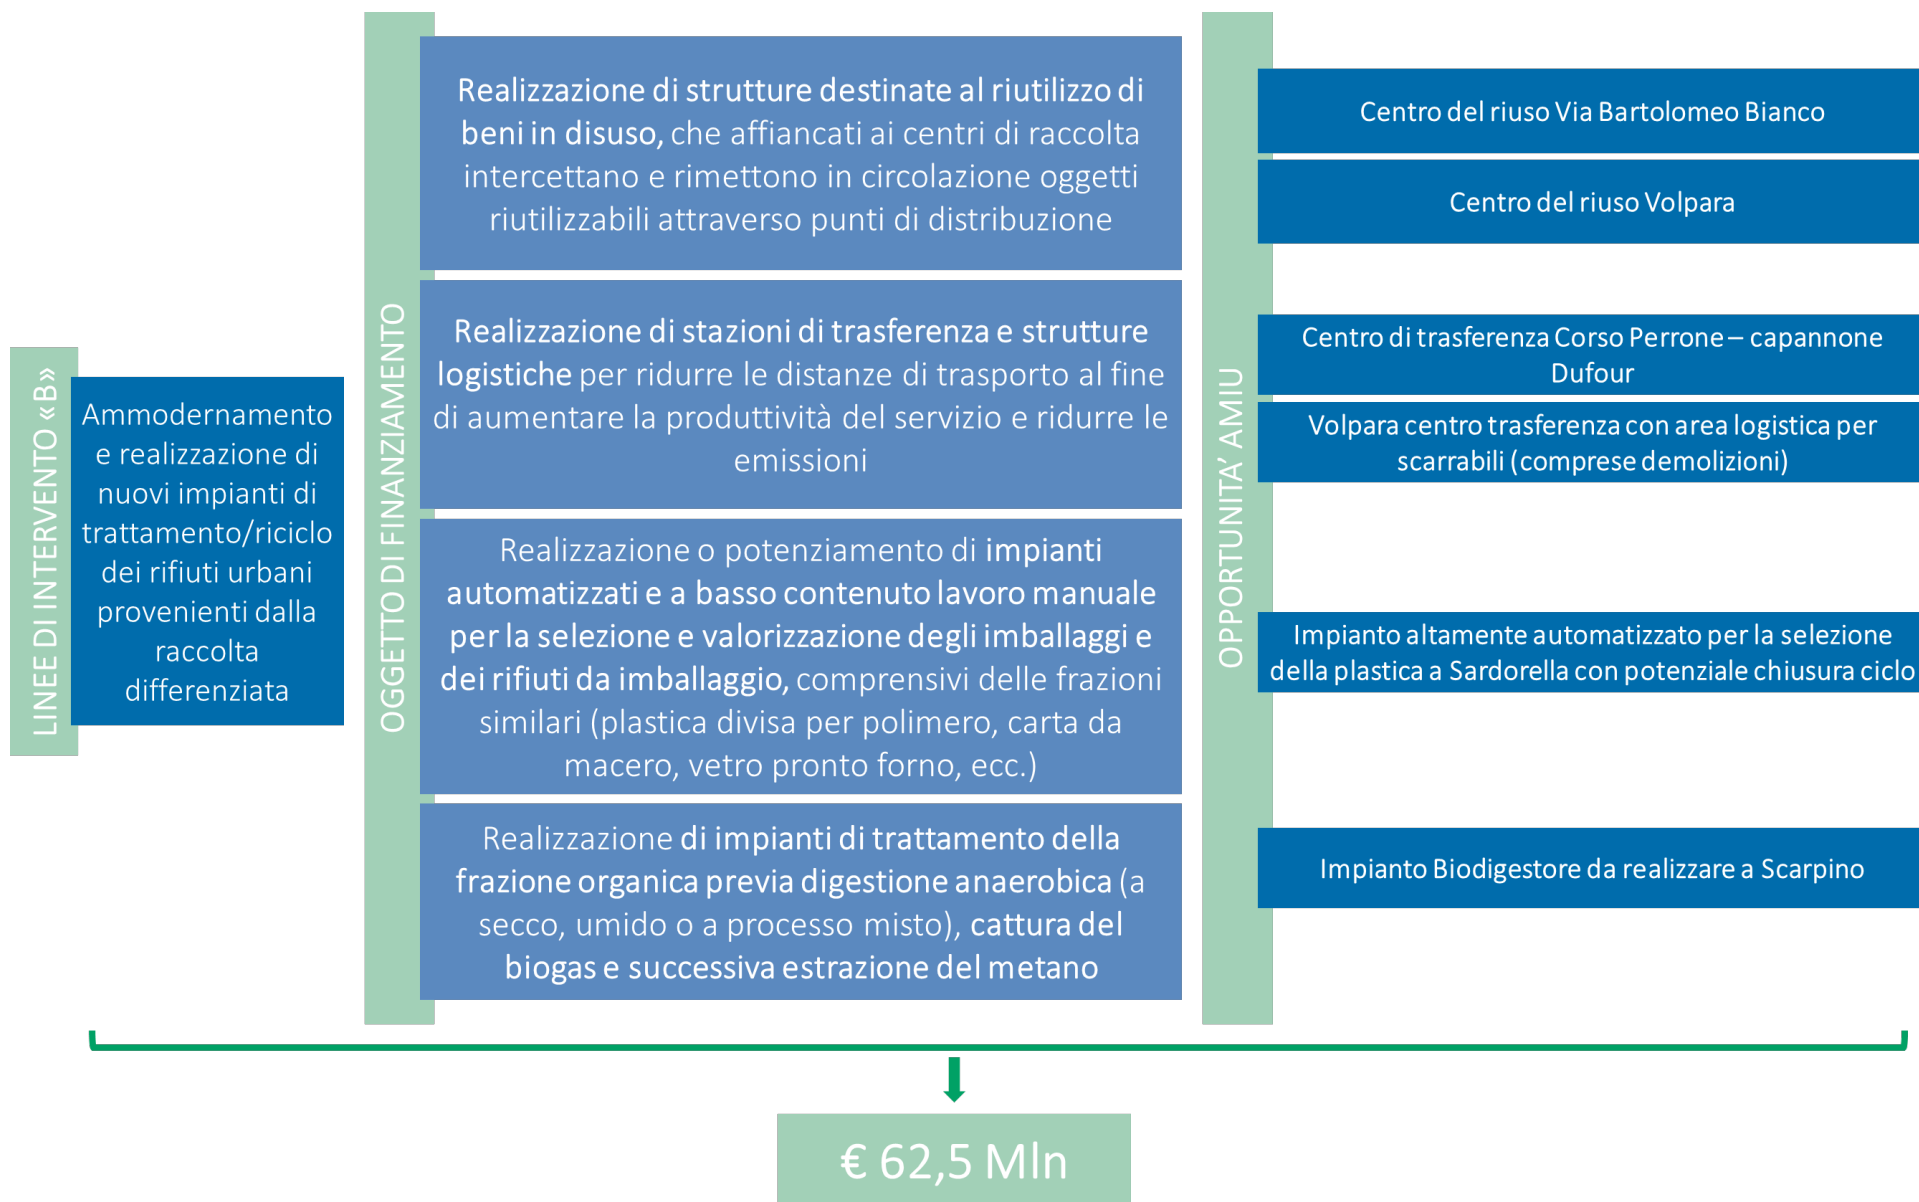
LINEE DI INTERVENTO «B»

Ammodernamento e realizzazione di nuovi impianti di trattamento/riciclo dei rifiuti urbani provenienti dalla raccolta differenziata

OGGETTO DI FINANZIAMENTO

Realizzazione di strutture destinate al riutilizzo di beni in disuso, che affiancati ai centri di raccolta intercettano e rimettono in circolazione oggetti riutilizzabili attraverso punti di distribuzione

Realizzazione di stazioni di trasferenza e strutture logistiche per ridurre le distanze di trasporto al fine di aumentare la produttività del servizio e ridurre le emissioni

Realizzazione o potenziamento di impianti automatizzati e a basso contenuto lavoro manuale per la selezione e valorizzazione degli imballaggi e dei rifiuti da imballaggio, comprensivi delle frazioni similari (plastica divisa per polimero, carta da macero, vetro pronto forno, ecc.)

Realizzazione di impianti di trattamento della frazione organica previa digestione anaerobica (a secco, umido o a processo misto), cattura del biogas e successiva estrazione del metano

OPPORTUNITA' AMIU

Centro del riuso Via Bartolomeo Bianco

Centro del riuso Volpara

Centro di trasferenza Corso Perrone – capannone Dufour

Volpara centro trasferenza con area logistica per scarrabili (comprese demolizioni)

Impianto altamente automatizzato per la selezione della plastica a Sardorella con potenziale chiusura ciclo

Impianto Biodigestore da realizzare a Scarpino

€ 62,5 Mln